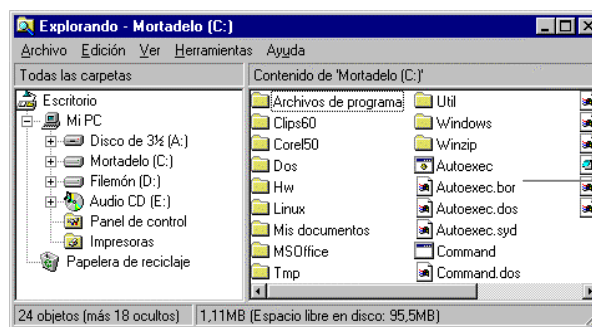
Explorando - Mortadelo (C:)

Archivo Edición Ver Herramientas Ayuda

Todas las carpetas

Escritorio
Mi PC
Disco de 3½ (A:)
Mortadelo (C:)
Filemón (D:)
Audio CD (E:)
Panel de control
Impresoras
Papelera de reciclaje

Contenido de 'Mortadelo (C:)'

Archivos de programa
Clips60
Corel50
Dos
Hw
Linux
Mis documentos
MSOffice
Tmp
Util
Windows
Winzip
Autoexec
Autoexec.bor
Autoexec.dos
Autoexec.syd
Command
Command.dos

24 objetos (más 18 ocultos) | 1,11MB (Espacio libre en disco: 95,5MB)